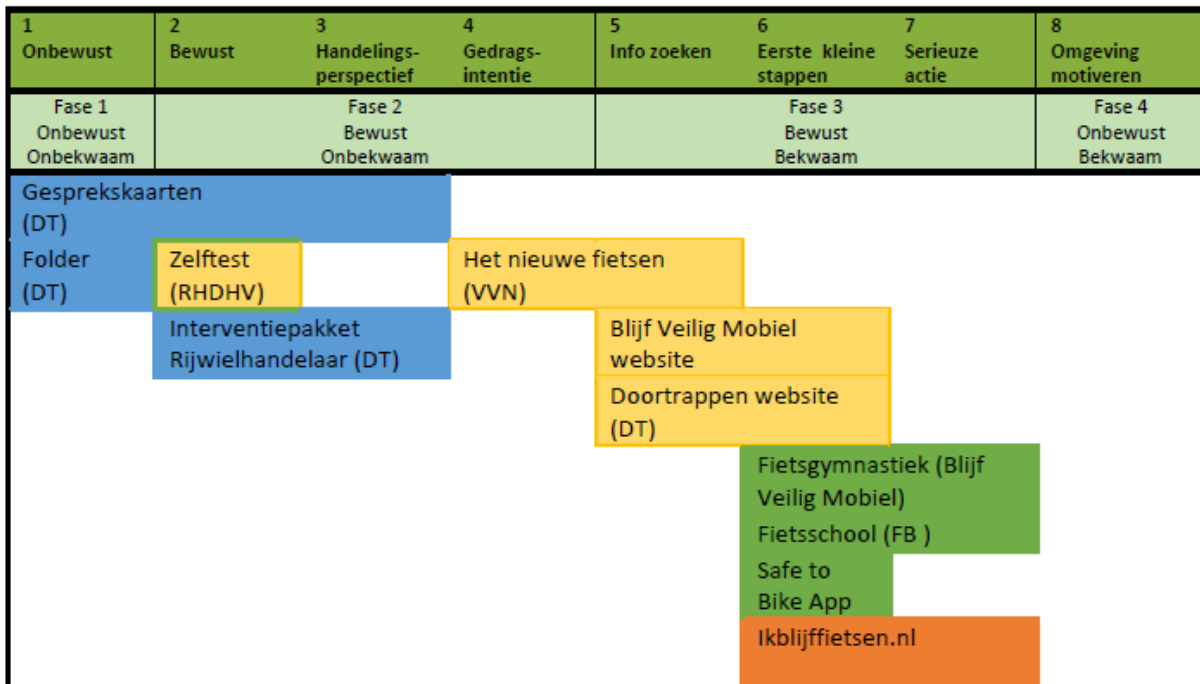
| 1 Onbewust | 2 Bewust | 3 Handelingsperspectief | 4 Gedragsintentie | 5 Info zoeken | 6 Eerste kleine stappen | 7 Serieuze actie | 8 Omgeving motiveren |
|---|---|---|---|---|---|---|---|
| Fase 1 Onbewust Onbekwaam | Fase 2 Bewust Onbekwaam | | | Fase 3 Bewust Bekwaam | | | Fase 4 Onbewust Bekwaam |

Gesprekskaarten (DT)

Folder (DT)

Zelftest (RHDHV)

Het nieuwe fietsen (VVN)

Interventiepakket Rijwielhandelaar (DT)

Blijf Veilig Mobiel website

Doortrappen website (DT)

Fietsgymnastiek (Blijf Veilig Mobiel)

Fietsschool (FB )

Safe to Bike App

Ikblijffietsen.nl